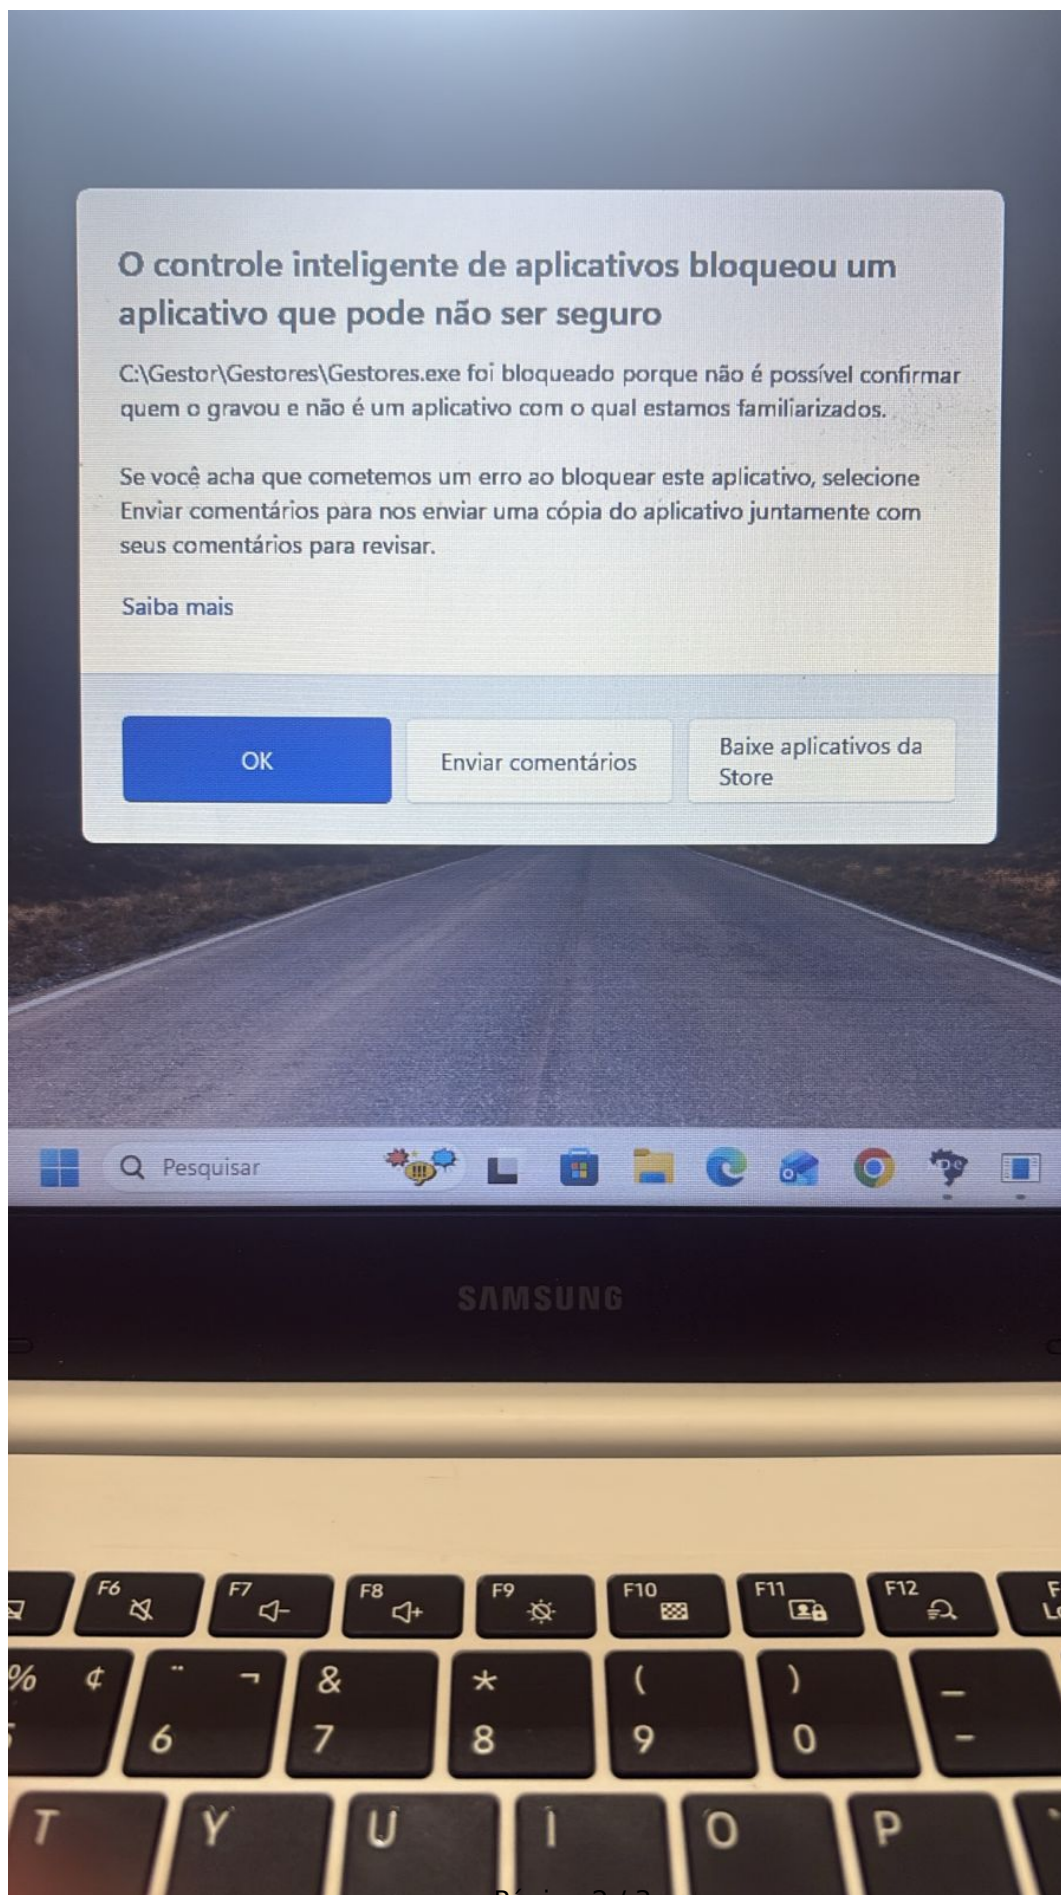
O controle inteligente de aplicativos bloqueou um aplicativo que pode não ser seguro

C:\Gestor\Gestores\Gestores.exe foi bloqueado porque não é possível confirmar quem o gravou e não é um aplicativo com o qual estamos familiarizados.

Se você acha que cometemos um erro ao bloquear este aplicativo, selecione Enviar comentários para nos enviar uma cópia do aplicativo juntamente com seus comentários para revisar.

Saiba mais

OK

Enviar comentários

Baixe aplicativos da Store

Pesquisar

SAMSUNG

F6 F7 F8 F9 F10 F11 F12

% ¢ 6 ¨ ¬ & 7 * 8 ( 9 ) 0 _ -

T Y U I O P

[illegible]